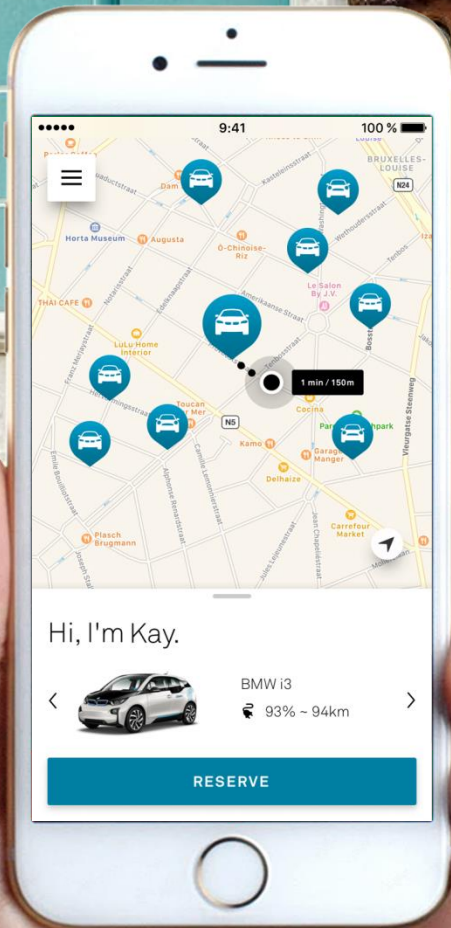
●●●●● 9:41 100 %

BRUXELLES-LOUISE

N24

Dam

Kasteleinsstraat

Horta Museum

Augusta

Ô-Chinoise-Riz

Le Salon By J.V.

THAI CAFE

Amerikaanse Straat

LuLu Home Interior

1 min / 150m

Toucan sur Mer

N5

Cocina

Kamo

Garage à Manger

Delhaize

Carrefour Market

Plasch Brugmann

Vleurgatse Steenweg

Hi, I'm Kay.

BMW i3

93% ~ 94km

RESERVE